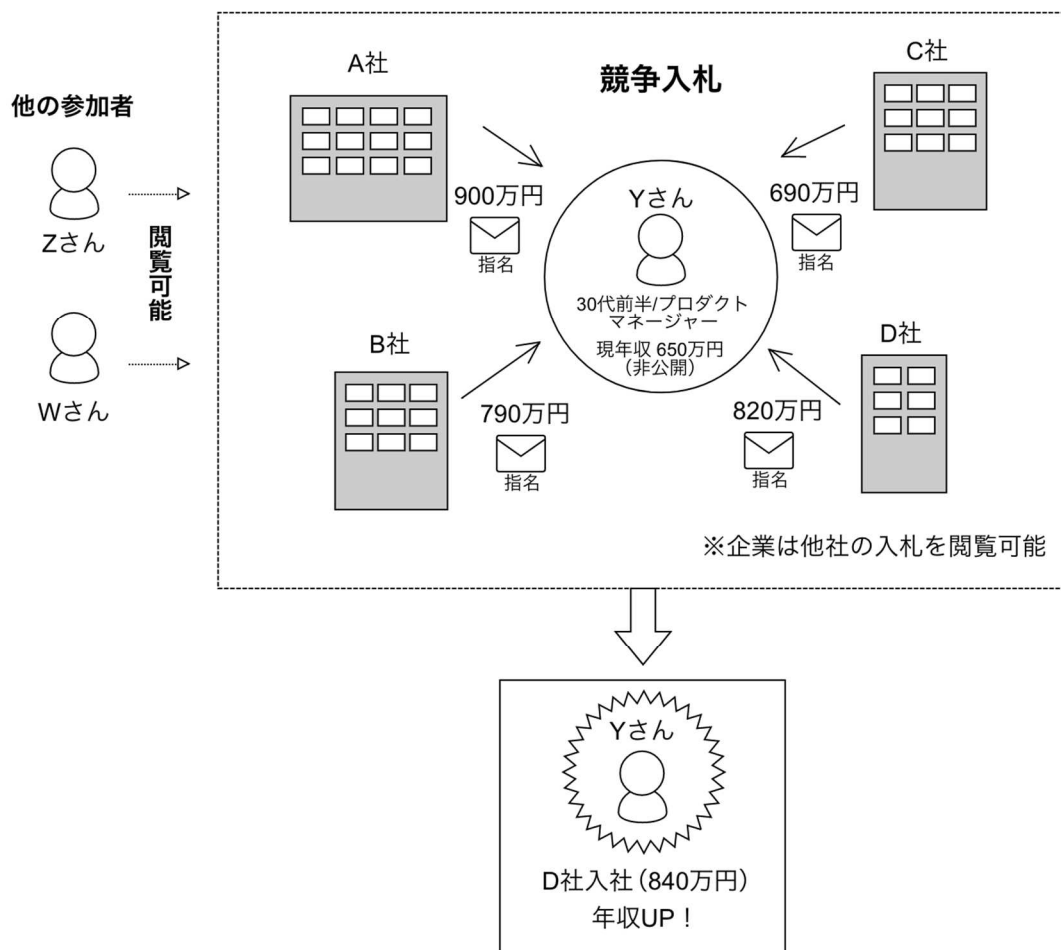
他の参加者

Zさん

Wさん

閲覧可能

競争入札

A社

900万円
指名

C社

690万円
指名

Yさん

30代前半/プロダクトマネージャー

現年収 650万円
(非公開)

B社

790万円
指名

D社

820万円
指名

※企業は他社の入札を閲覧可能

Yさん

D社入社(840万円)
年収UP!